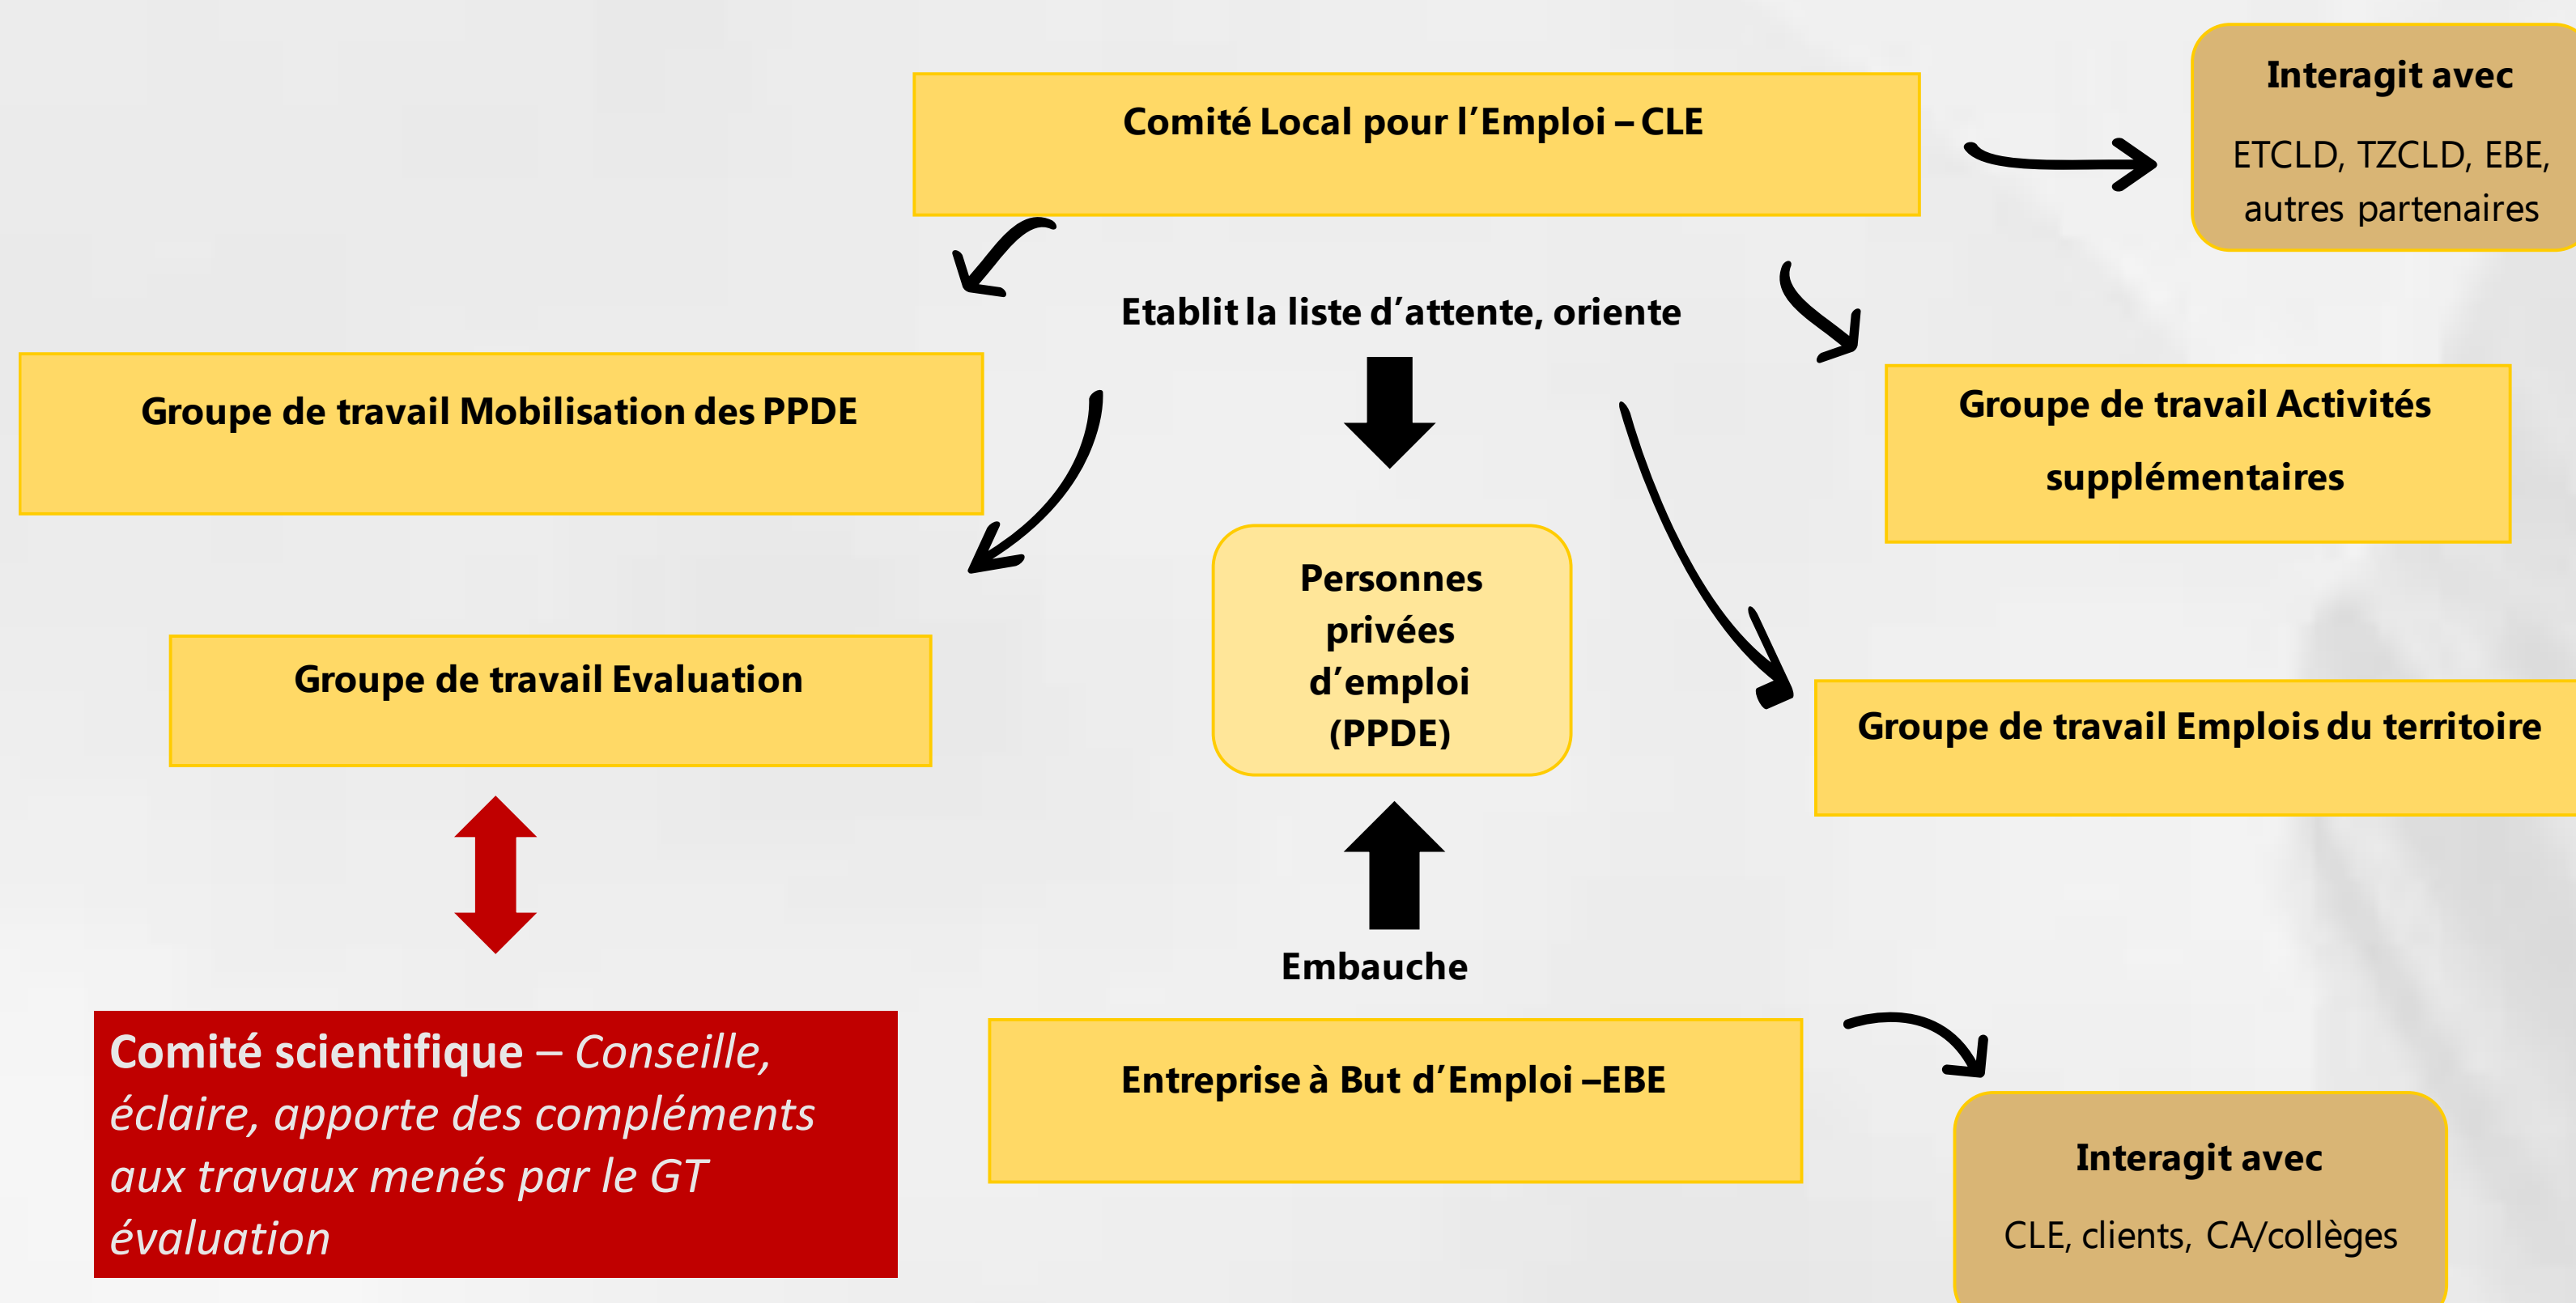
Comité Local pour l'Emploi – CLE

Interagit avec

ETCLD, TZCLD, EBE, autres partenaires

Etablit la liste d'attente, oriente

Groupe de travail Mobilisation des PPDE

Groupe de travail Activités supplémentaires

Personnes privées d'emploi (PPDE)

Groupe de travail Evaluation

Groupe de travail Emplois du territoire

Embauche

Comité scientifique – *Conseille, éclaire, apporte des compléments aux travaux menés par le GT évaluation*

Entreprise à But d'Emploi –EBE

Interagit avec

CLE, clients, CA/collèges